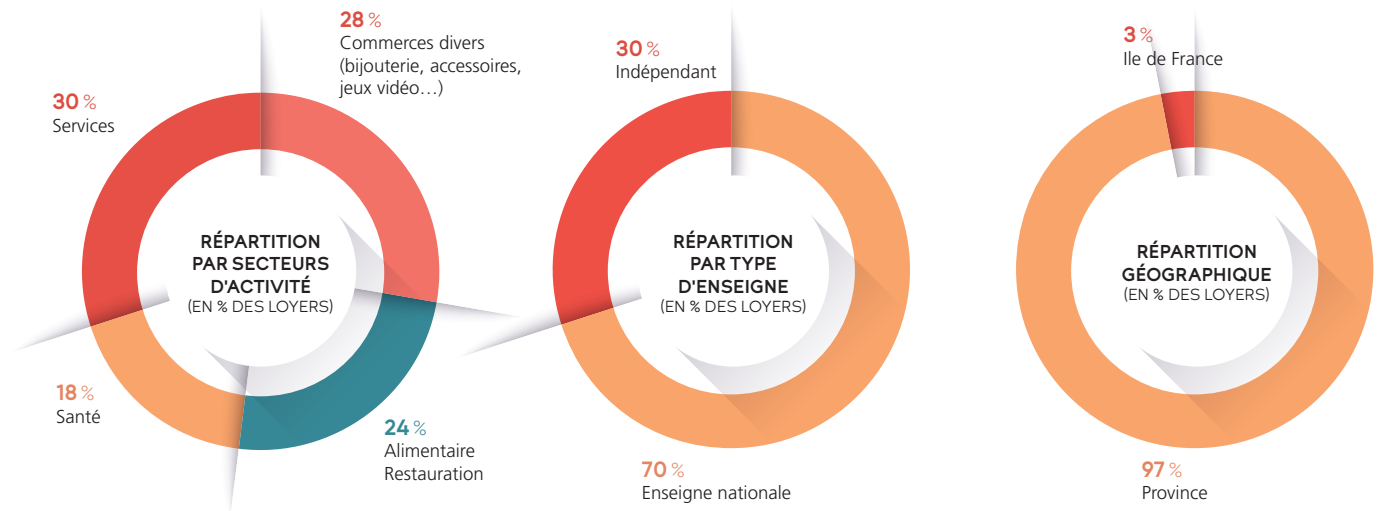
30 %
Services

28 %
Commerces divers (bijouterie, accessoires, jeux vidéo…)

RÉPARTITION PAR SECTEURS D'ACTIVITÉ
(EN % DES LOYERS)

18 %
Santé

24 %
Alimentaire
Restauration

30 %
Indépendant

RÉPARTITION PAR TYPE D'ENSEIGNE
(EN % DES LOYERS)

70 %
Enseigne nationale

3 %
Ile de France

RÉPARTITION GÉOGRAPHIQUE
(EN % DES LOYERS)

97 %
Province